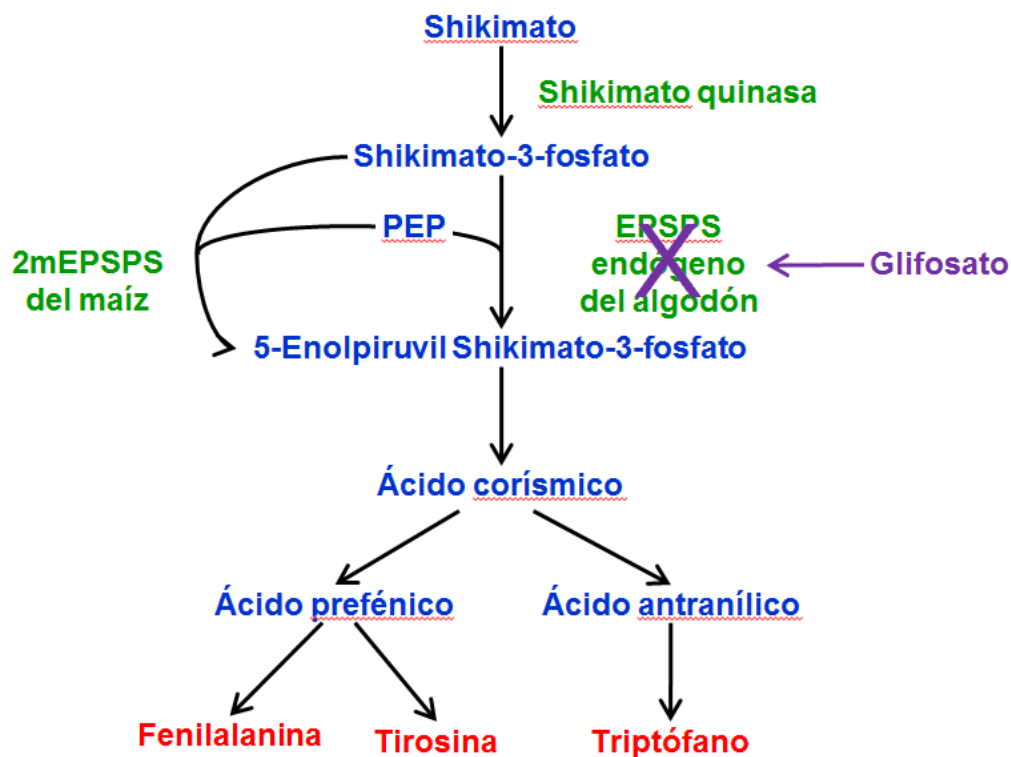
Shikimato

Shikimato quinasa

Shikimato-3-fosfato

PEP

2mEPSPS del maíz

EPSPS endógeno del algodón

Glifosato

5-Enolpiruvil Shikimato-3-fosfato

Ácido corísmico

Ácido prefénico

Ácido antranílico

Fenilalanina

Tirosina

Triptófano